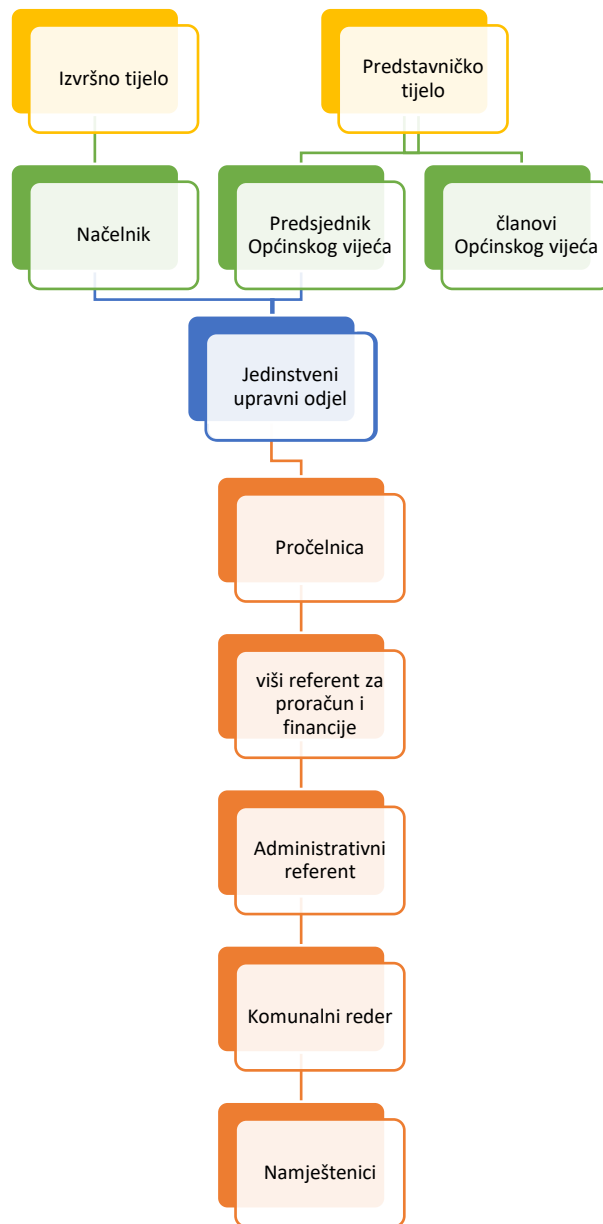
Izvršno tijelo

Predstavničko tijelo

Načelnik

Predsjednik Općinskog vijeća

članovi Općinskog vijeća

Jedinstveni upravni odjel

Pročelnica

viši referent za proračun i financije

Administrativni referent

Komunalni reder

Namještenici